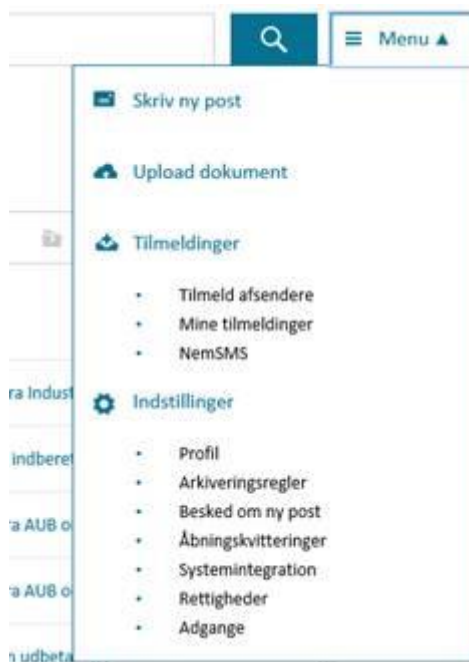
Menu ▲

Skriv ny post

Upload dokument

Tilmeldinger

- Tilmeld afsendere
- Mine tilmeldinger
- NemSMS

Indstillinger

- Profil
- Arkiveringsregler
- Besked om ny post
- Åbningskvitteringer
- Systemintegration
- Rettigheder
- Adgange

ra Indust

indberet

a AUB o

a AUB o

n udbeta